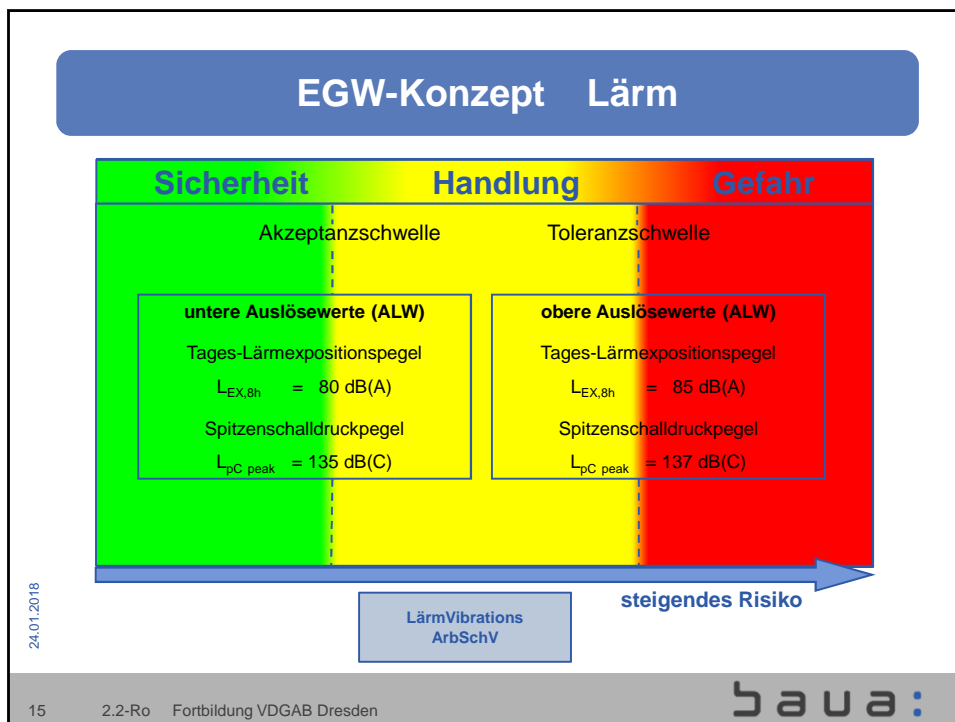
EGW-Konzept Lärm

Sicherheit Handlung Gefahr

Akzeptanzschwelle Toleranzschwelle

untere Auslösewerte (ALW)

Tages-Lärmexpositionspegel

$L_{EX,8h}$ = 80 dB(A)

Spitzenschalldruckpegel

$L_{pC\ peak}$ = 135 dB(C)

obere Auslösewerte (ALW)

Tages-Lärmexpositionspegel

$L_{EX,8h}$ = 85 dB(A)

Spitzenschalldruckpegel

$L_{pC\ peak}$ = 137 dB(C)

steigendes Risiko

LärmVibrations ArbSchV

24.01.2018

15 2.2-Ro Fortbildung VDGAB Dresden

baua: